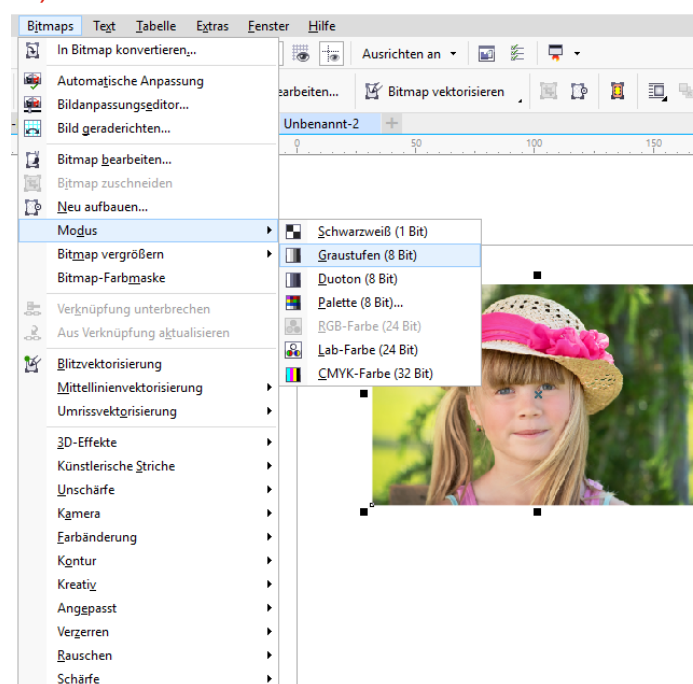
Bitmaps Text Tabelle Extras Fenster Hilfe

In Bitmap konvertieren...

Automatische Anpassung
Bildanpassungseditor...
Bild geraderichten...

Bitmap bearbeiten...
Bitmap zuschneiden
Neu aufbauen...
Modus
Bitmap vergrößern
Bitmap-Farbmaske

Verknüpfung unterbrechen
Aus Verknüpfung aktualisieren

Blitzvektorisierung
Mittellinienvektorisierung
Umrissvektorisierung

3D-Effekte
Künstlerische Striche
Unschärfe
Kamera
Farbänderung
Kontur
Kreativ
Angepasst
Verzerren
Rauschen
Schärfe

Schwarzweiß (1 Bit)
Graustufen (8 Bit)
Duoton (8 Bit)
Palette (8 Bit)...
RGB-Farbe (24 Bit)
Lab-Farbe (24 Bit)
CMYK-Farbe (32 Bit)

Ausrichten an
earbeiten...
Bitmap vektorisieren
Unbenannt-2
0
50
100
150